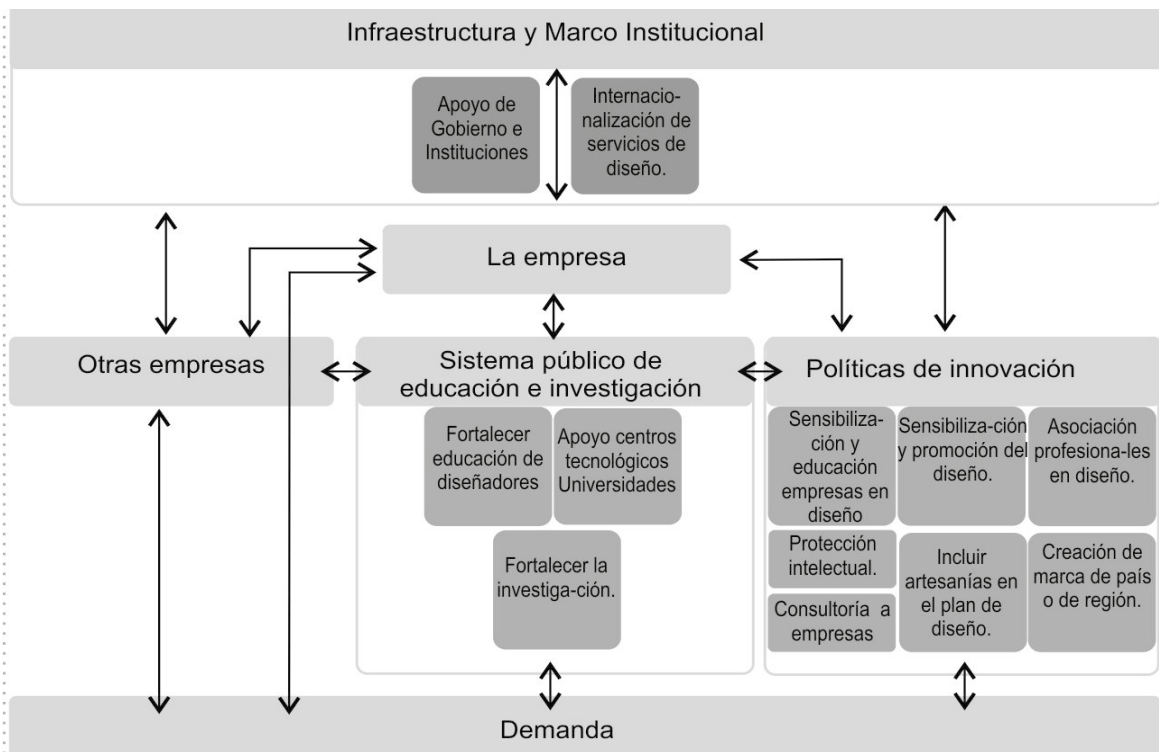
Infraestructura y Marco Institucional

Apoyo de Gobierno e Instituciones

Internacionalización de servicios de diseño.

La empresa

Otras empresas

Sistema público de educación e investigación

Fortalecer educación de diseñadores

Apoyo centros tecnológicos Universidades

Fortalecer la investiga-ción.

Políticas de innovación

Sensibilización y educación empresas en diseño

Sensibiliza-ción y promoción del diseño.

Asociación profesiona-les en diseño.

Protección intelectual.

Consultoría a empresas

Incluir artesanías en el plan de diseño.

Creación de marca de país o de región.

Demanda